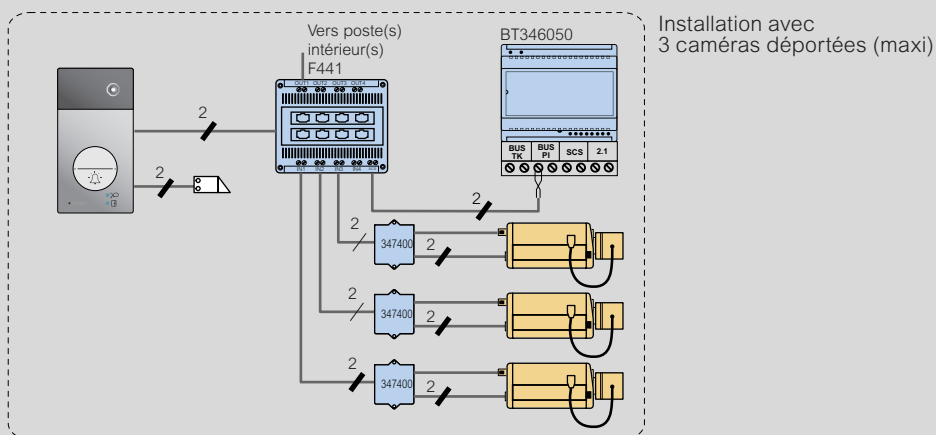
Vers poste(s) intérieur(s)

F441

OUT1 OUT2 OUT3 OUT4

IN1 IN2 IN3 IN4

BT346050

BUS TK

BUS PI

SCS

2.1

2

2

2

2

347400

2

2

347400

2

2

347400

2

Installation avec 3 caméras déportées (maxi)